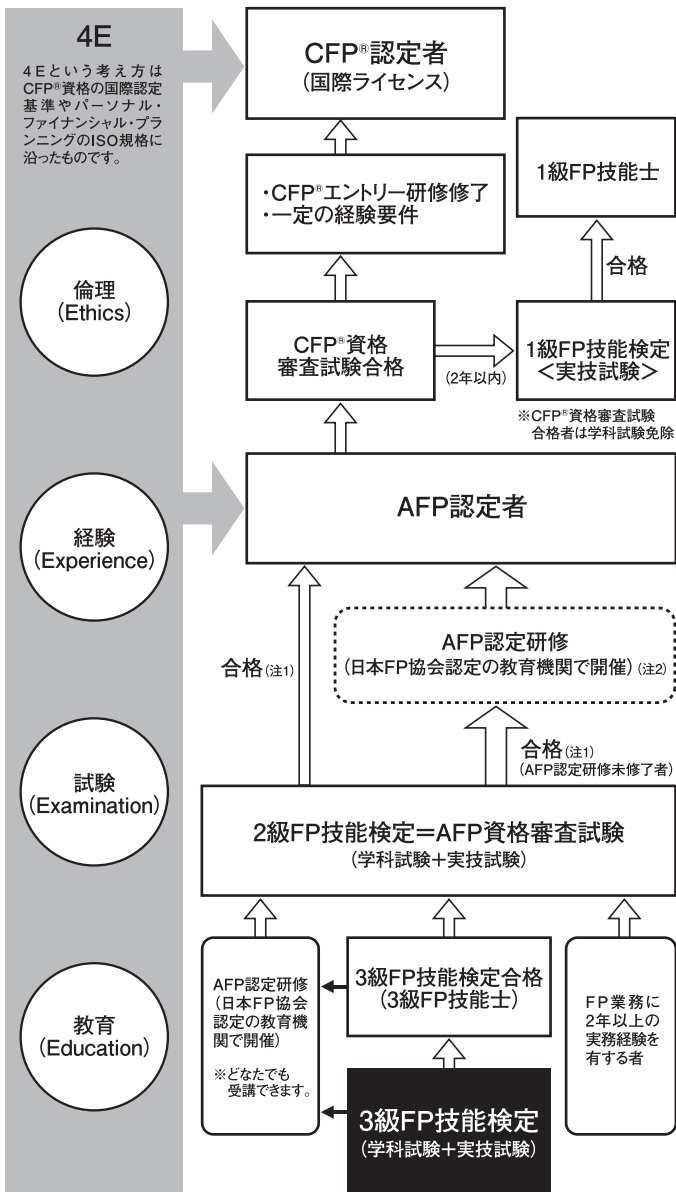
4E

4Eという考え方はCFP®資格の国際認定基準やパーソナル・ファイナンシャル・プランニングのISO規格に沿ったものです。

CFP®認定者
(国際ライセンス)

・CFP®エントリー研修修了
・一定の経験要件

1級FP技能士

合格

倫理
(Ethics)

CFP®資格
審査試験合格

(2年以内)

1級FP技能検定
<実技試験>

※CFP®資格審査試験合格者は学科試験免除

経験
(Experience)

AFP認定者

AFP認定研修
(日本FP協会認定の教育機関で開催) (注2)

合格 (注1)

合格 (注1)
(AFP認定研修未修了者)

試験
(Examination)

2級FP技能検定=AFP資格審査試験
(学科試験+実技試験)

AFP認定研修
(日本FP協会認定の教育機関で開催)

※どなたでも受講できます。

3級FP技能検定合格
(3級FP技能士)

FP業務に2年以上の実務経験を有する者

教育
(Education)

3級FP技能検定
(学科試験+実技試験)